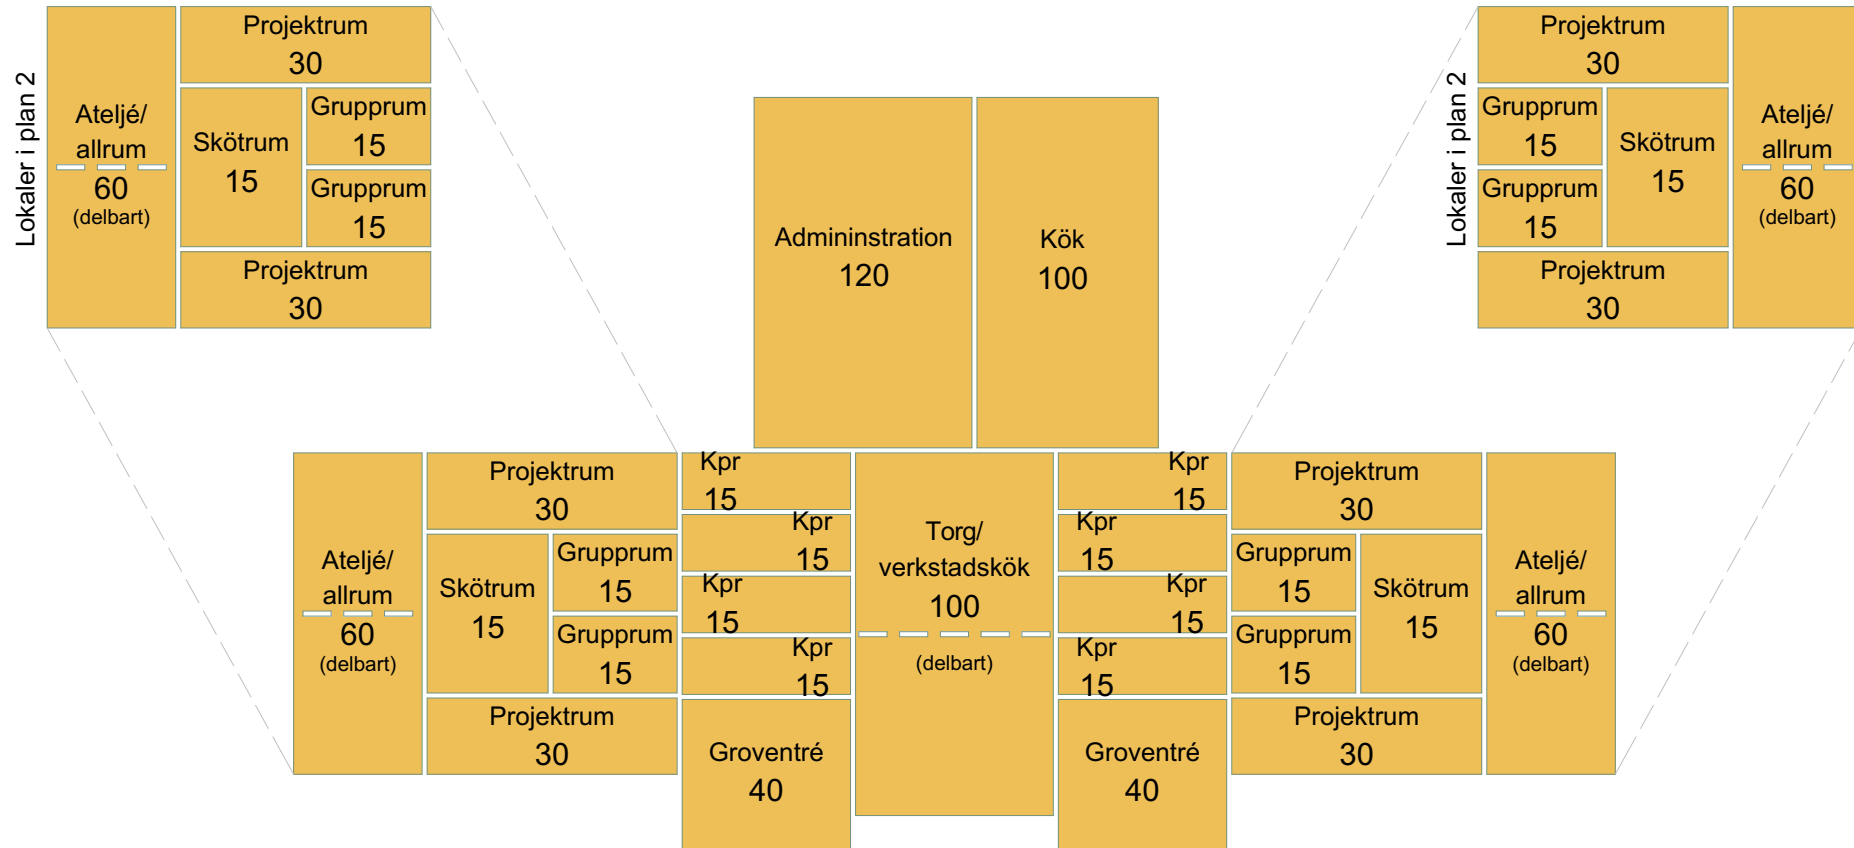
Lokaler i plan 2

Ateljé/ allrum 60 (delbart)

Projektrum 30

Skötrum 15

Grupprum 15

Grupprum 15

Projektrum 30

Admininstration 120

Kök 100

Lokaler i plan 2

Projektrum 30

Grupprum 15

Skötrum 15

Grupprum 15

Projektrum 30

Ateljé/ allrum 60 (delbart)

Ateljé/ allrum 60 (delbart)

Projektrum 30

Skötrum 15

Grupprum 15

Grupprum 15

Projektrum 30

Kpr 15

Kpr 15

Kpr 15

Kpr 15

Groventré 40

Torg/ verkstadskök 100 (delbart)

Kpr 15

Kpr 15

Kpr 15

Kpr 15

Groventré 40

Projektrum 30

Grupprum 15

Skötrum 15

Grupprum 15

Projektrum 30

Ateljé/ allrum 60 (delbart)